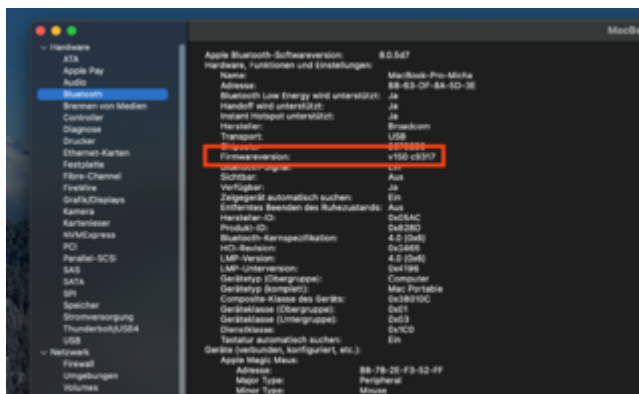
MacBo

Hardware
ATA
Apple Pay
Audio
Bluetooth
Brennen von Medien
Controller
Diagnose
Drucker
Ethernet-Karten
Festplatte
Fibre-Channel
FireWire
Grafik/Displays
Kamera
Kartenleser
NVMExpress
PCI
Parallel-SCSI
SAS
SATA
SPI
Speicher
Stromversorgung
Thunderbolt/USB4
USB
Netzwerk
Firewall
Umgebungen
Volumes

Apple Bluetooth-Softwareversion: 8.0.5d7
Hardware, Funktionen und Einstellungen:
Name: MacBook-Pro-Micha
Adresse: 88-63-DF-8A-5D-3E
Bluetooth Low Energy wird unterstützt: Ja
Handoff wird unterstützt: Ja
Instant Hotspot unterstützt: Ja
Hersteller: Broadcom
Transport: USB
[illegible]: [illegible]
Firmwareversion: v150 c9317
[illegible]: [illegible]
Sichtbar: Aus
Verfügbar: Ja
Zeigegerät automatisch suchen: Ein
Entferntes Beenden des Ruhezustands: Aus
Hersteller-ID: 0x05AC
Produkt-ID: 0x828D
Bluetooth-Kernspezifikation: 4.0 (0x6)
HCI-Revision: 0x2465
LMP-Version: 4.0 (0x6)
LMP-Unterversion: 0x4196
Gerätetyp (Obergruppe): Computer
Gerätetyp (komplett): Mac Portable
Composite-Klasse des Geräts: 0x38010C
Geräteklasse (Obergruppe): 0x01
Geräteklasse (Untergruppe): 0x03
Dienstklasse: 0x1C0
Tastatur automatisch suchen: Ein
Geräte (verbunden, konfiguriert, etc.):
Apple Magic Maus:
Adresse: 88-78-2E-F3-52-FF
Major Type: Peripheral
Minor Type: Mouse